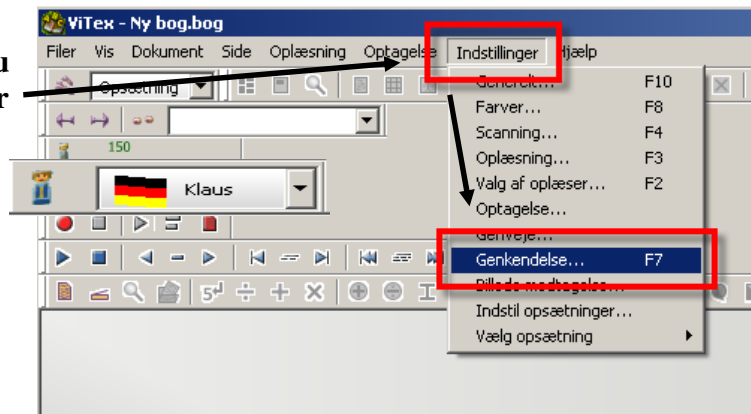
u
r

ViTex - Ny bog.bog

Filer Vis Dokument Side Oplæsning Optagelse Indstillinger Hjælp

Opsætning

150

Klaus

Generelt... F10
Farver... F8
Scanning... F4
Oplæsning... F3
Valg af oplæser... F2
Optagelse...
Genveje...
Genkendelse... F7
Billede modtagelse...
Indstil opsætninger...
Vælg opsætning